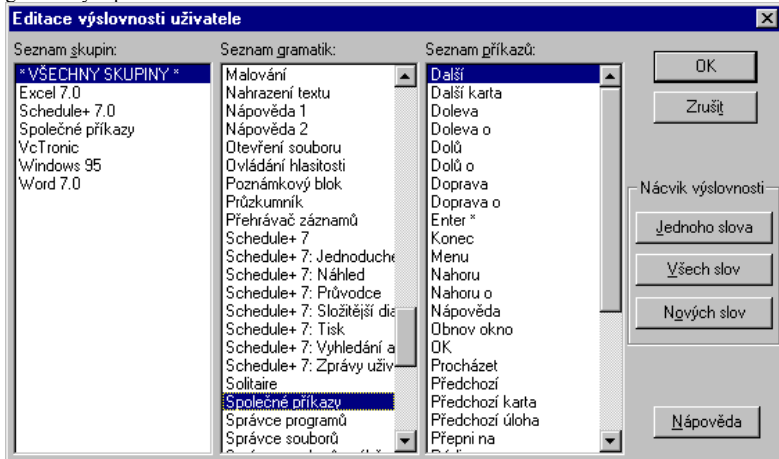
Editace výslovnosti uživatele

Seznam skupin:
* VŠECHNY SKUPINY *
Excel 7.0
Schedule+ 7.0
Společné příkazy
VcTronic
Windows 95
Word 7.0

Seznam gramatik:
Malování
Nahrazení textu
Nápověda 1
Nápověda 2
Otevření souboru
Ovládání hlasitosti
Poznámkový blok
Průzkumník
Přehrávač záznamů
Schedule+ 7
Schedule+ 7: Jednoduche
Schedule+ 7: Náhled
Schedule+ 7: Průvodce
Schedule+ 7: Složitější dia
Schedule+ 7: Tisk
Schedule+ 7: Vyhledání a
Schedule+ 7: Zprávy uživ
Solitaire
Společné příkazy
Správce programů
Správce souborů
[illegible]

Seznam příkazů:
Další
Další karta
Doleva
Doleva o
Dolů
Dolů o
Doprava
Doprava o
Enter *
Konec
Menu
Nahoru
Nahoru o
Nápověda
Obnov okno
OK
Procházet
Předchozí
Předchozí karta
Předchozí úloha
Přepni na
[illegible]

OK
Zrušit

Nácvik výslovnosti
Jednoho slova
Všech slov
Nových slov

Nápověda